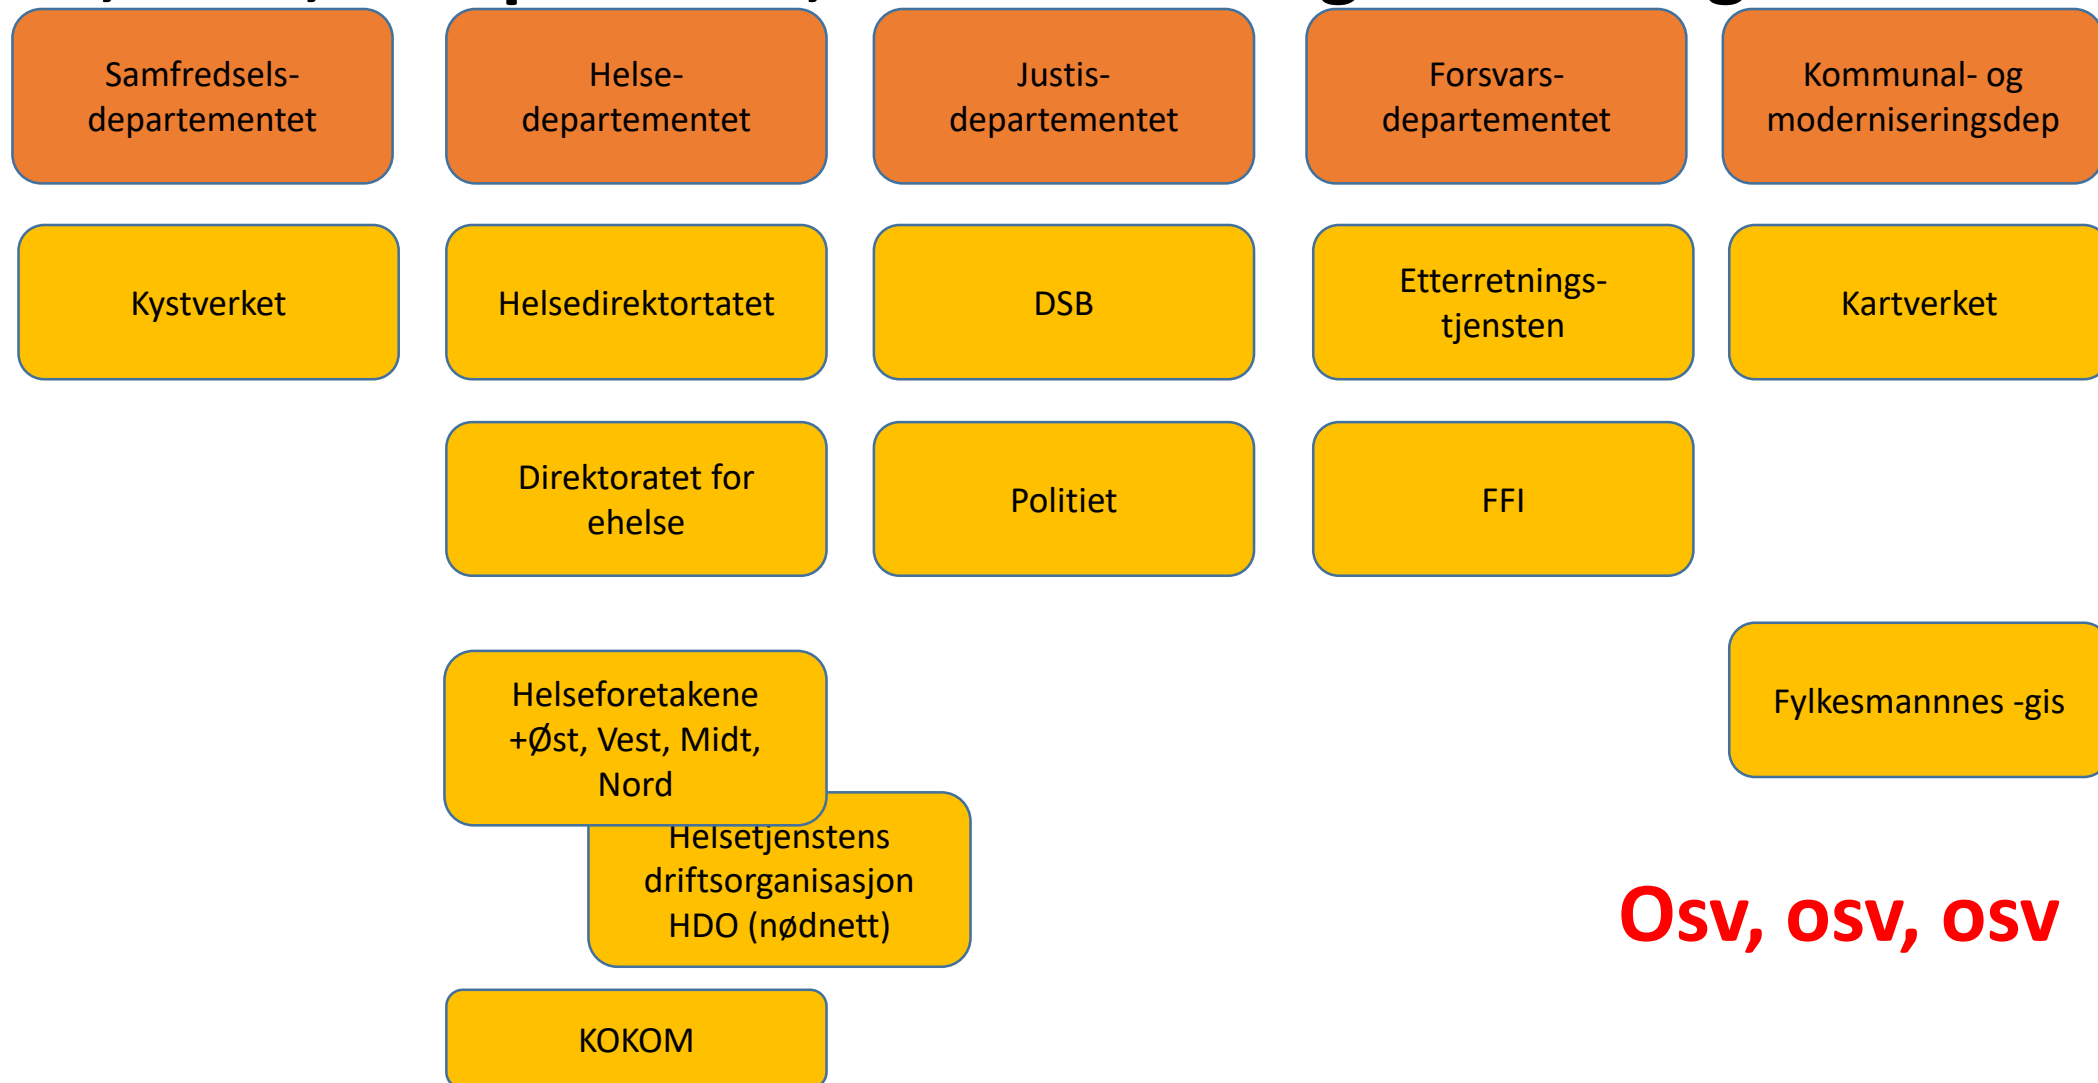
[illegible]

Samfredsels-departementet

Helse-departementet

Justis-departementet

Forsvars-departementet

Kommunal- og moderniseringsdep

Kystverket

Helsedirektortatet

DSB

Etterretnings-tjensten

Kartverket

Direktoratet for ehelse

Politiet

FFI

Helseforetakene +Øst, Vest, Midt, Nord

Fylkesmannnes -gis

Helsetjenstens driftsorganisasjon HDO (nødnett)

Osv, osv, osv

KOKOM